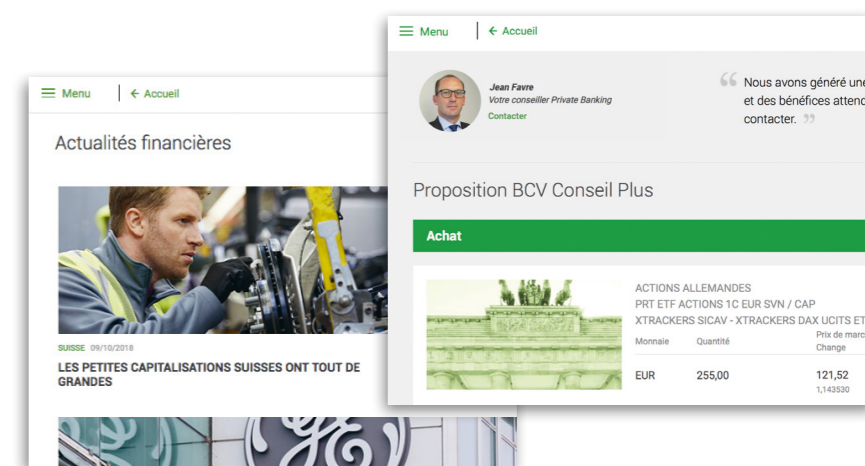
Menu

← Accueil

Actualités financières

SUISSE 09/10/2018

LES PETITES CAPITALISATIONS SUISSES ONT TOUT DE GRANDES

Menu

← Accueil

Jean Favre

Votre conseiller Private Banking

Contacter

Nous avons généré une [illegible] et des bénéfices atten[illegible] contacter.

Proposition BCV Conseil Plus

Achat

ACTIONS ALLEMANDES

PRT ETF ACTIONS 1C EUR SVN / CAP

XTRACKERS SICAV - XTRACKERS DAX UCITS ET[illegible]

| Monnaie | Quantité | Prix de marc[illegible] Change |
|---|---|---|
| EUR | 255,00 | 121,52 1,143530 |